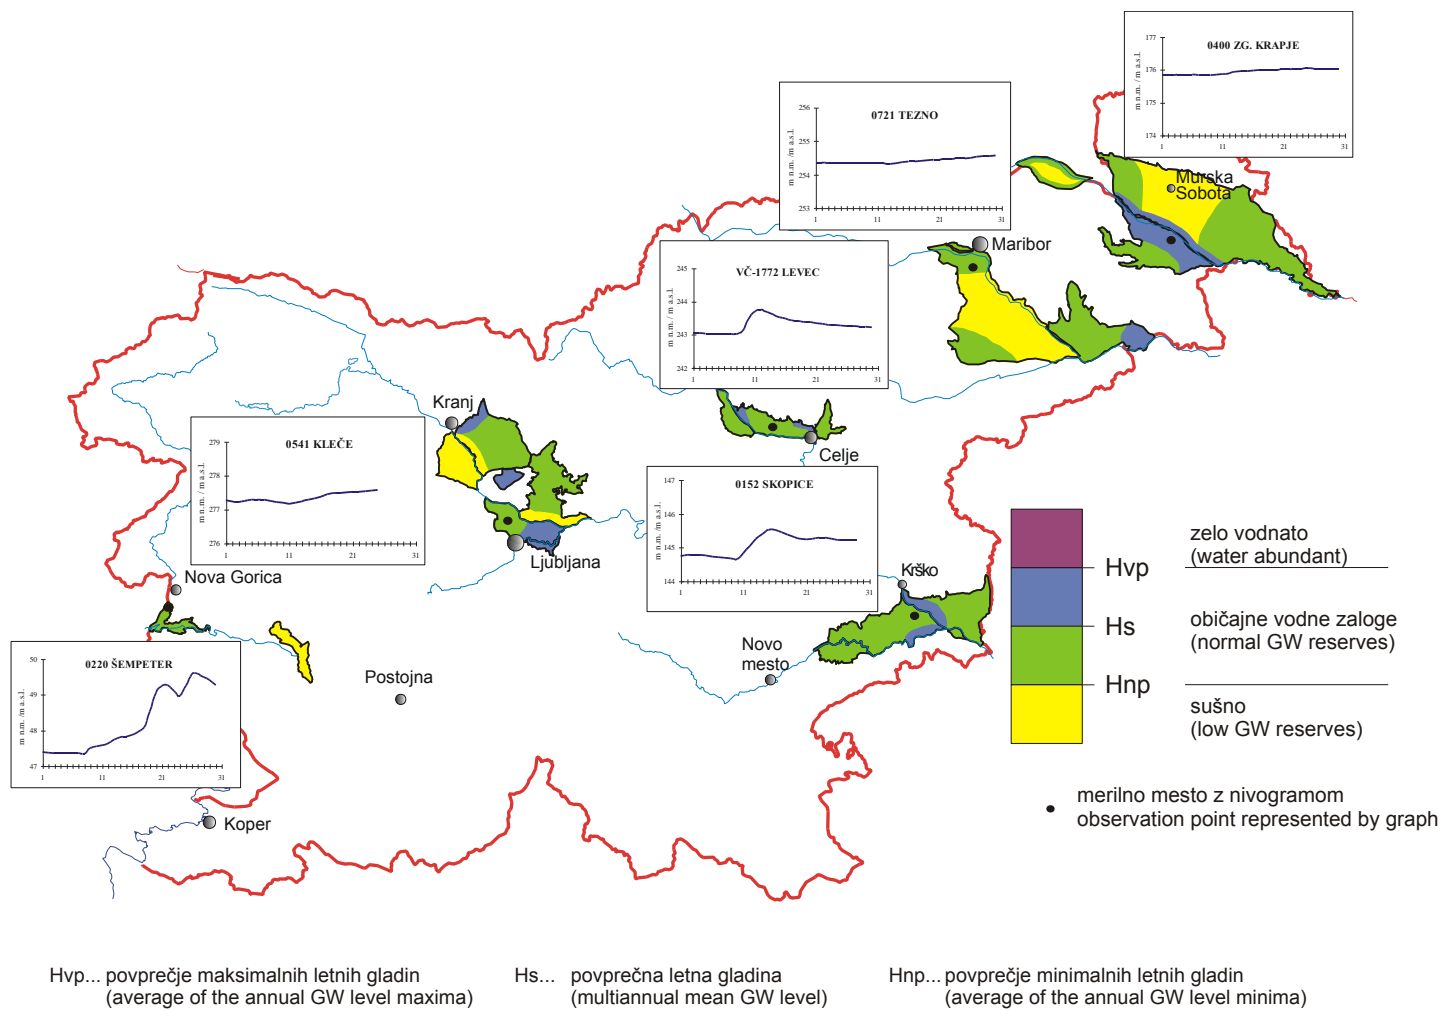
0400 ZG. KRAPJE
177
176
175
174
m n.m. / m a.s.l.
1 11 21 31

0721 TEZNO
256
255
254
253
m n.m. / m a.s.l.
1 11 21 31

Murska Sobota

Maribor

VČ-1772 LEVEC
245
244
243
242
m n.m. / m a.s.l.
1 11 21 31

Kranj

0541 KLEČE
279
278
277
276
m n.m. / m a.s.l.
1 11 21 31

Celje

0152 SKOPICE
147
146
145
144
m n.m. / m a.s.l.
1 11 21 31

Ljubljana

Nova Gorica

Krško

0220 ŠEMPETER
50
49
48
47
m n.m. / m a.s.l.
1 11 21 31

Postojna

Novo mesto

Koper

Hvp
Hs
Hnp

zelo vodnato
(water abundant)

običajne vodne zaloge
(normal GW reserves)

sušno
(low GW reserves)

merilno mesto z nivogramom
observation point represented by graph

Hvp... povprečje maksimalnih letnih gladin
(average of the annual GW level maxima)

Hs... povprečna letna gladina
(multiannual mean GW level)

Hnp... povprečje minimalnih letnih gladin
(average of the annual GW level minima)